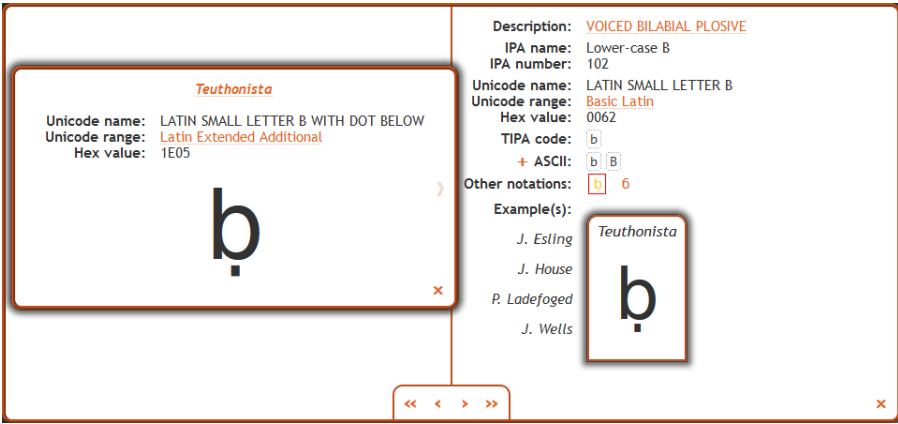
Teuthonista

Unicode name: LATIN SMALL LETTER B WITH DOT BELOW
Unicode range: Latin Extended Additional
Hex value: 1E05

ḅ

×

Description: VOICED BILABIAL PLOSIVE
IPA name: Lower-case B
IPA number: 102
Unicode name: LATIN SMALL LETTER B
Unicode range: Basic Latin
Hex value: 0062
TIPA code: b
+ ASCII: b B
Other notations: b 6
Example(s):
J. Esling
J. House
P. Ladefoged
J. Wells

Teuthonista

ḅ

«  ‹  ›  »

×